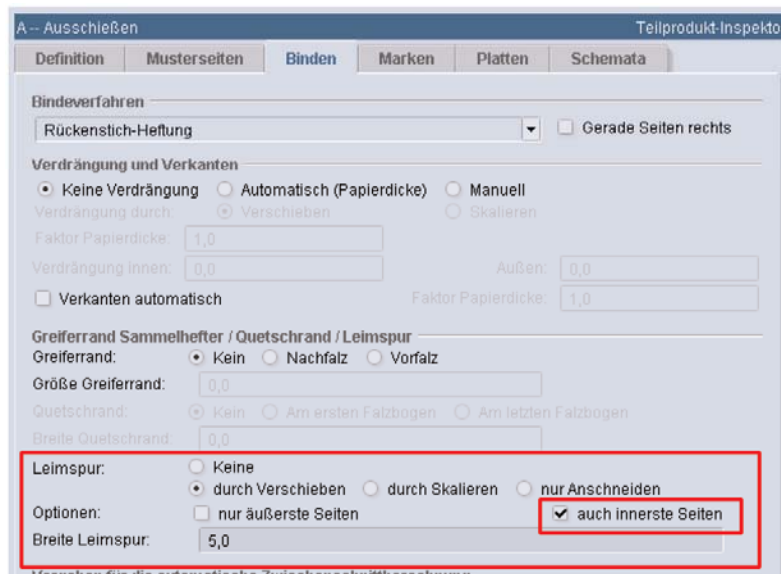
A – Ausschießen
Teilprodukt-Inspekto

Definition | Musterseiten | Binden | Marken | Platten | Schemata

Bindeverfahren
Rückenstich-Heftung
Gerade Seiten rechts

Verdrängung und Verkanten
Keine Verdrängung
Automatisch (Papierdicke)
Manuell
Verdrängung durch:
Verschieben
Skalieren
Faktor Papierdicke: 1,0
Verdrängung innen: 0,0
Außen: 0,0
Verkanten automatisch
Faktor Papierdicke: 1,0

Greiferrand Sammelhefter / Quetschrand / Leimspur
Greiferrand:
Kein
Nachfalz
Vorfalz
Größe Greiferrand: 0,0
Quetschrand:
Kein
Am ersten Falzbogen
Am letzten Falzbogen
Breite Quetschrand: 0,0
Leimspur:
Keine
durch Verschieben
durch Skalieren
nur Anschneiden
Optionen:
nur äußerste Seiten
auch innerste Seiten
Breite Leimspur: 5,0

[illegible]